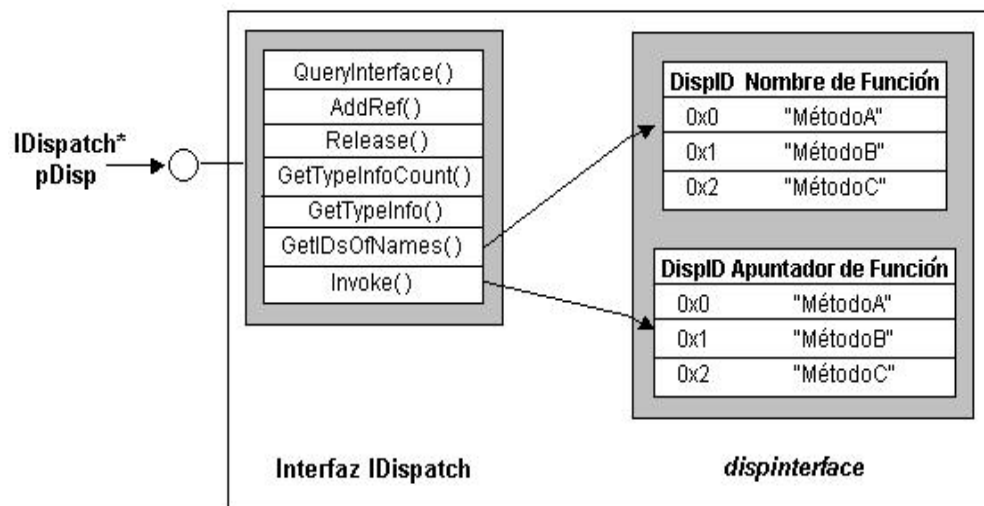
IDispatch*
pDisp

| QueryInterface() |
|---|
| AddRef() |
| Release() |
| GetTypeInfoCount() |
| GetTypeInfo() |
| GetIDsOfNames() |
| Invoke() |

| DispID | Nombre de Función |
|---|---|
| 0x0 | "MétodoA" |
| 0x1 | "MétodoB" |
| 0x2 | "MétodoC" |

| DispID | Apuntador de Función |
|---|---|
| 0x0 | "MétodoA" |
| 0x1 | "MétodoB" |
| 0x2 | "MétodoC" |

Interfaz IDispatch

dispinterface